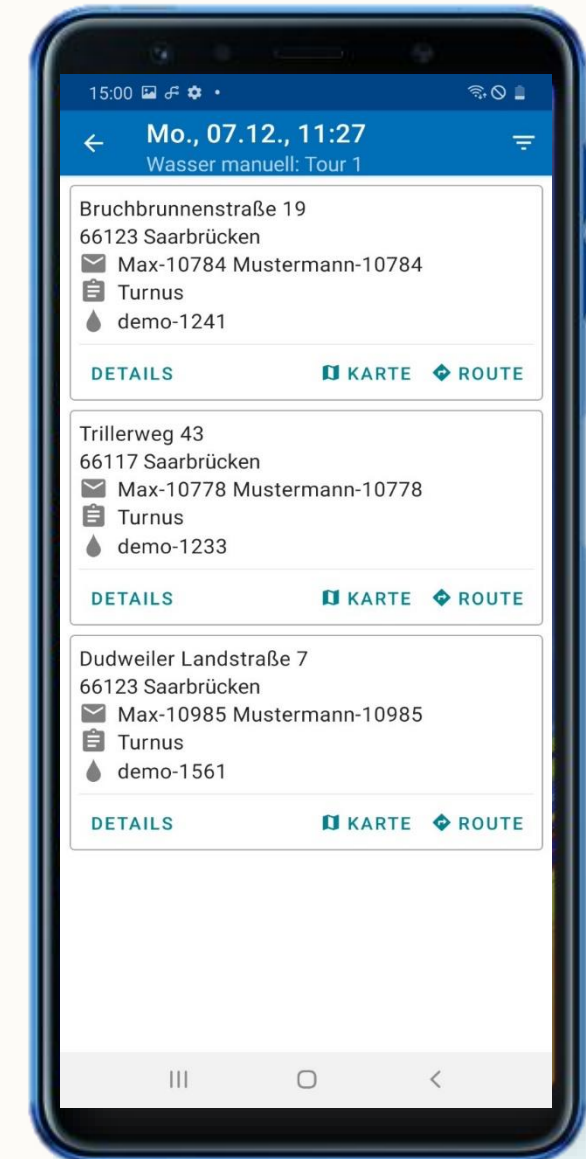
15:00

Mo., 07.12., 11:27
Wasser manuell: Tour 1

Bruchbrunnenstraße 19
66123 Saarbrücken
Max-10784 Mustermann-10784
Turnus
demo-1241

DETAILS KARTE ROUTE

Trillerweg 43
66117 Saarbrücken
Max-10778 Mustermann-10778
Turnus
demo-1233

DETAILS KARTE ROUTE

Dudweiler Landstraße 7
66123 Saarbrücken
Max-10985 Mustermann-10985
Turnus
demo-1561

DETAILS KARTE ROUTE